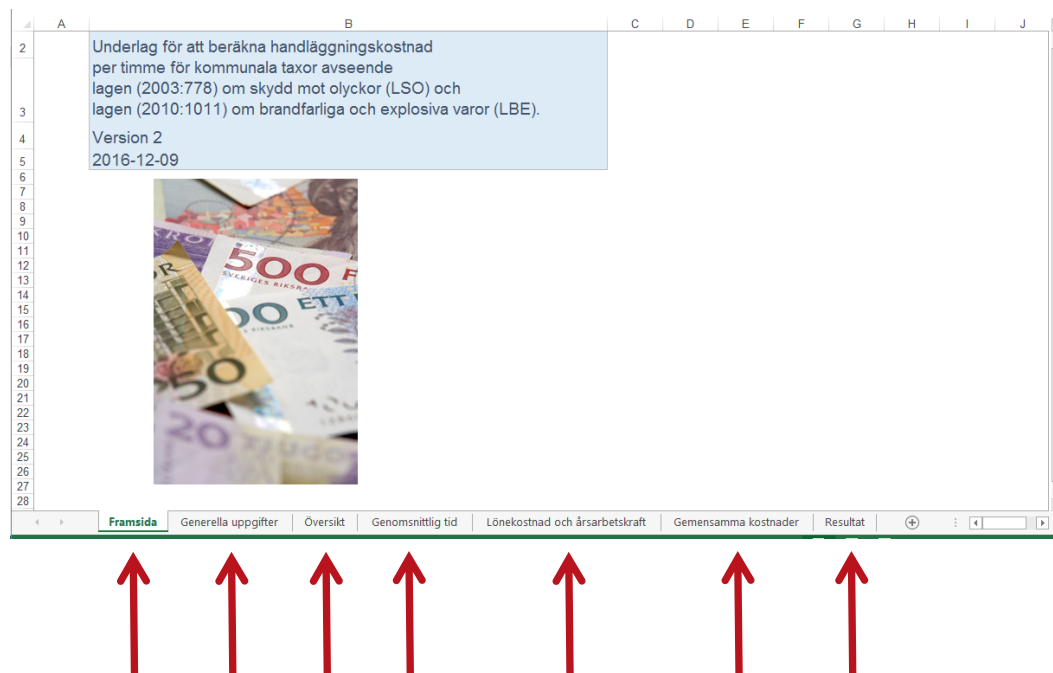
A B C D E F G H I J

2 Underlag för att beräkna handläggningskostnad per timme för kommunala taxor avseende lagen (2003:778) om skydd mot olyckor (LSO) och
3 lagen (2010:1011) om brandfarliga och explosiva varor (LBE).
4 Version 2
5 2016-12-09
6
7
8
9
10
11
12
13
14
15
16
17
18
19
20
21
22
23
24
25
26
27
28

500
SVERIGES RIKSBANK
ETT
00
50
20

Framsida | Generella uppgifter | Översikt | Genomsnittlig tid | Lönekostnad och årsarbetskraft | Gemensamma kostnader | Resultat